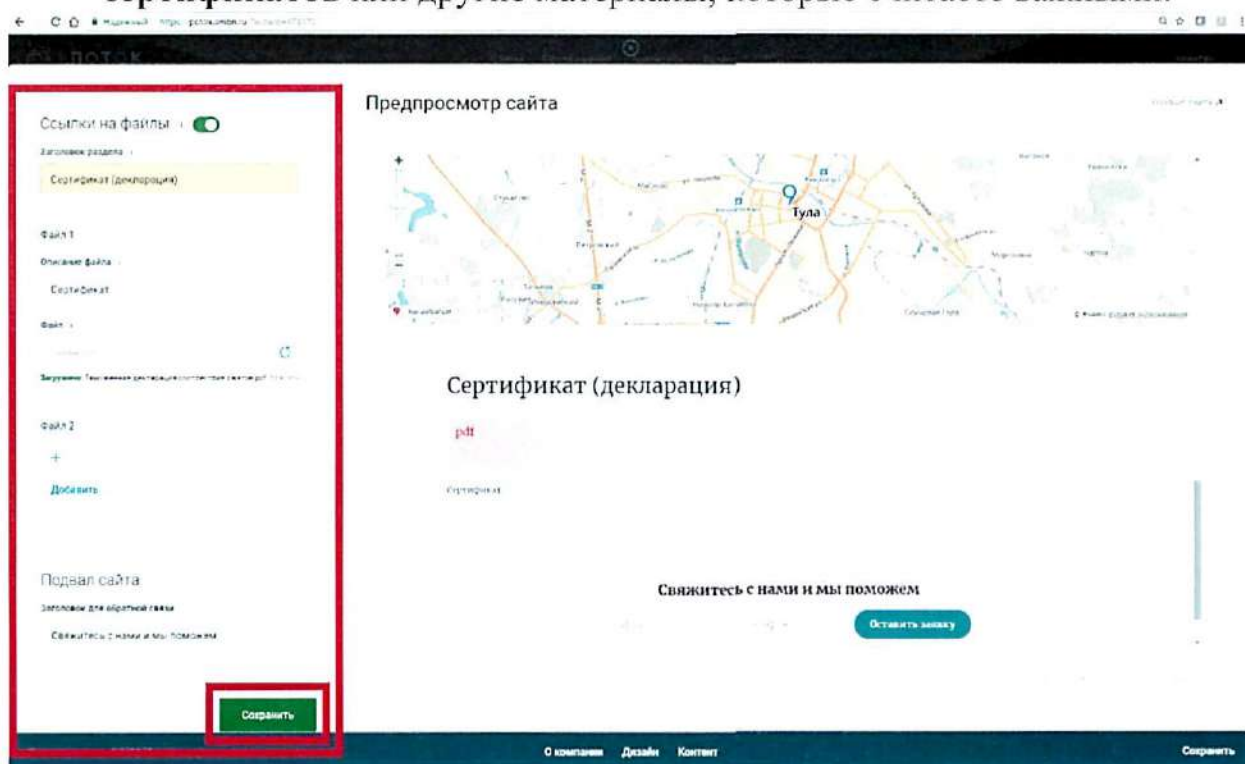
сертификаты или другие материалы, которые считаете важными.

Ссылки на файлы

Заголовок раздела

Сертификат (декларация)

Файл 1

Описание файла

Сертификат

Файл

Загружено: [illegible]

Файл 2

+

Добавить

Подвал сайта

Заголовок для обратной связи

Свяжитесь с нами и мы поможем

Сохранить

Предпросмотр сайта

Тула

Сертификат (декларация)

pdf

Сертификат

Свяжитесь с нами и мы поможем

Оставить заявку

О компании Дизайн Контент

Сохранить